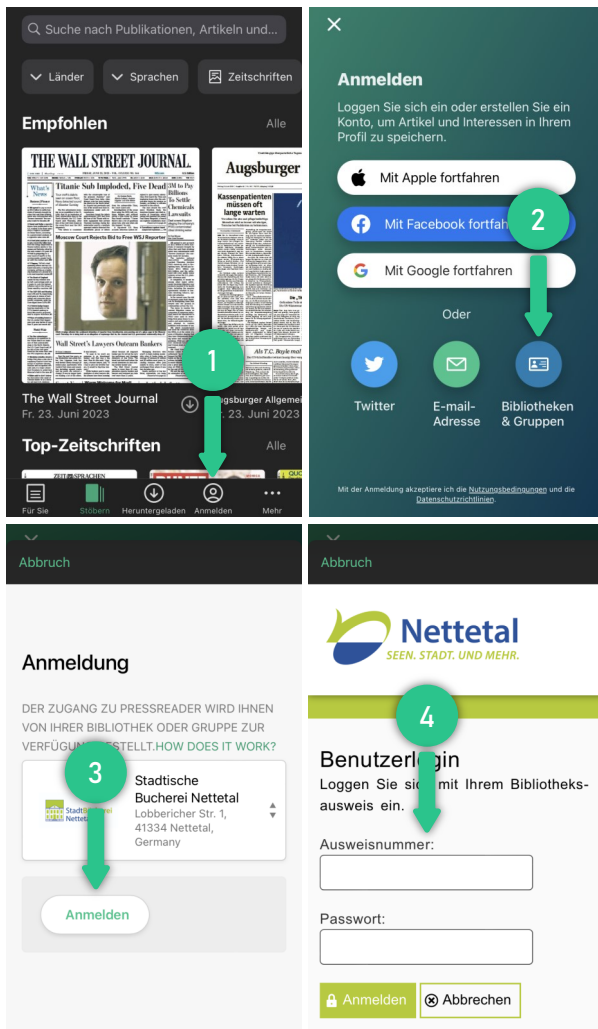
Suche nach Publikationen, Artikeln und...

Länder

Sprachen

Zeitschriften

Empfohlen

Alle

THE WALL STREET JOURNAL

Titanic Sub Imploded, Five Dead

Moscow Court Rejects Bid to Free WSJ Reporter

Wall Street's Lawyers Outearn Bankers

Augsburger

Kassenpatienten müssen oft lange warten

1

The Wall Street Journal

Fr. 23. Juni 2023

Augsburger Allgemei

Fr. 23. Juni 2023

Top-Zeitschriften

Alle

Für Sie

Stöbern

Heruntergeladen

Anmelden

Mehr

Anmelden

Loggen Sie sich ein oder erstellen Sie ein Konto, um Artikel und Interessen in Ihrem Profil zu speichern.

Mit Apple fortfahren

Mit Facebook fortfah

2

Mit Google fortfahren

Oder

Twitter

E-mail-Adresse

Bibliotheken & Gruppen

Mit der Anmeldung akzeptiere ich die Nutzungsbedingungen und die Datenschutzrichtlinien.

Abbruch

Anmeldung

DER ZUGANG ZU PRESSREADER WIRD IHNEN VON IHRER BIBLIOTHEK ODER GRUPPE ZUR VERFÜGU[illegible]ESTELLT. HOW DOES IT WORK?

3

Stadtische Bucherei Nettetal

Lobbericher Str. 1, 41334 Nettetal, Germany

Anmelden

Abbruch

Nettetal

SEEN. STADT. UND MEHR.

4

Benutzerl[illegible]gin

Loggen Sie si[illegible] mit Ihrem Bibliotheksausweis ein.

Ausweisnummer:

Passwort:

Anmelden

Abbrechen